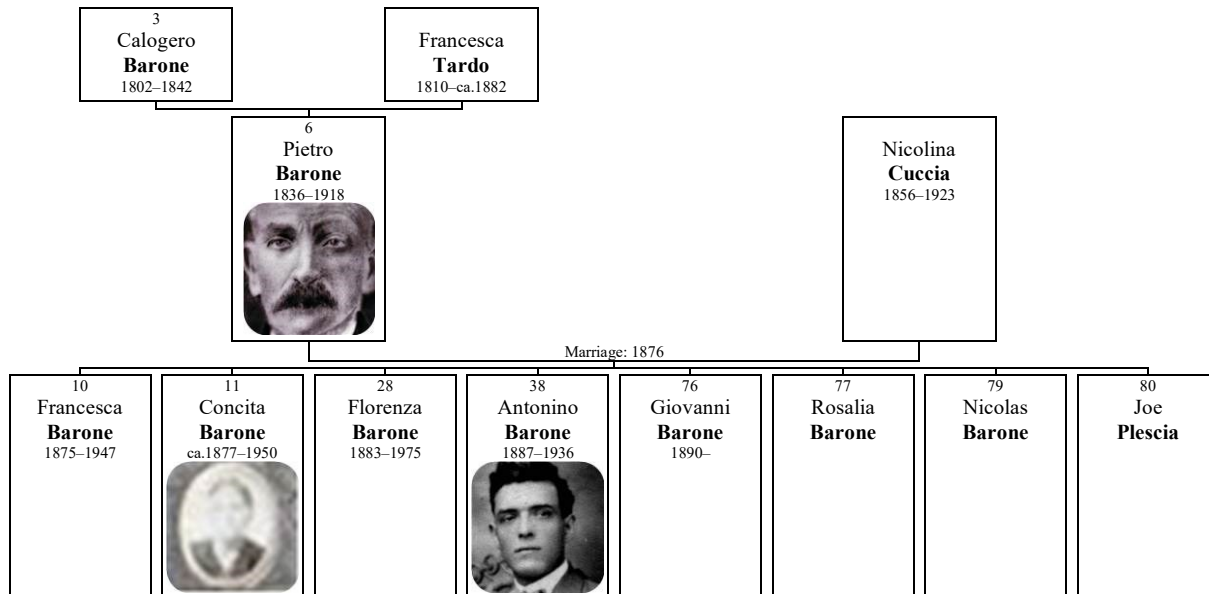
3
Calogero
**Barone**
1802–1842

Francesca
**Tardo**
1810–ca.1882

6
Pietro
**Barone**
1836–1918

Nicolina
**Cuccia**
1856–1923

Marriage: 1876

10
Francesca
**Barone**
1875–1947

11
Concita
**Barone**
ca.1877–1950

28
Florenza
**Barone**
1883–1975

38
Antonino
**Barone**
1887–1936

76
Giovanni
**Barone**
1890–

77
Rosalia
**Barone**

79
Nicolas
**Barone**

80
Joe
**Plescia**